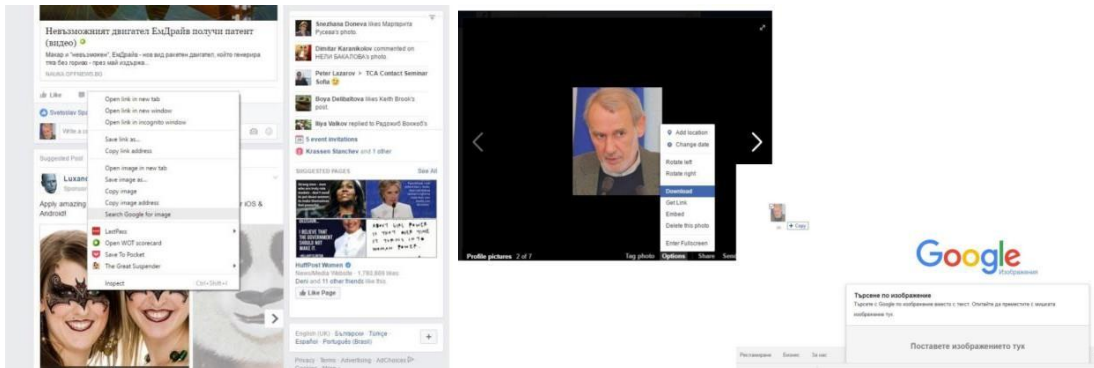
Невъзможният двигател ЕмДрайв получи патент (видео)

Макар и "невъзможен", ЕмДрайв - нов вид двигател двигател, който генерира тяга без гориво - през май издържа...

NAUKA.OFFNEWS.BG

Like

Svetoslav Sp

Write a c

Suggested Post

Luxand

Sponsor

Apply amazing

Android!

r iOS &

Open link in new tab
Open link in new window
Open link in incognito window
Save link as...
Copy link address
Open image in new tab
Save image as...
Copy image
Copy image address
Search Google for image
LastPass
Open WOT scorecard
Save To Pocket
The Great Suspender
Inspect Ctrl+Shift+I

Snezhana Doneva likes Маргарита Русева's photo
Dimitar Karamkolov commented on НЕЛИ БАКАЛОВА's photo
Peter Lazarov > TCA Contact Seminar Sofia
Boya Delibaltova likes Keith Brook's post
Ilya Valkov replied to Радомир Бояков's
5 event invitations
Krassen Stanchev and 1 other

SUGGESTED PAGES See All

DON'T LET POWER TO YOUR HEAD AND LET IT TURN IS TO DEATH

HuffPost Women
News/Media Website · 1,783,886 likes
Deni and 11 other friends like this.
Like Page

English (UK) · Български · Türkçe · Español · Português (Brasil)

Privacy · Terms · Advertising · AdChoices

Add location
Change date
Rotate left
Rotate right
Download
Get Link
Embed
Delete this photo
Enter Fullscreen

Profile pictures 2 of 7 Tag photo Options Share Sen

Copy

Google
Изображения

Търсене по изображение
Търсете с Google по изображение вместо с текст. Опитайте да преместите с мишката изображение тук.

Поставете изображението тук

Реклама Бизнес За нас